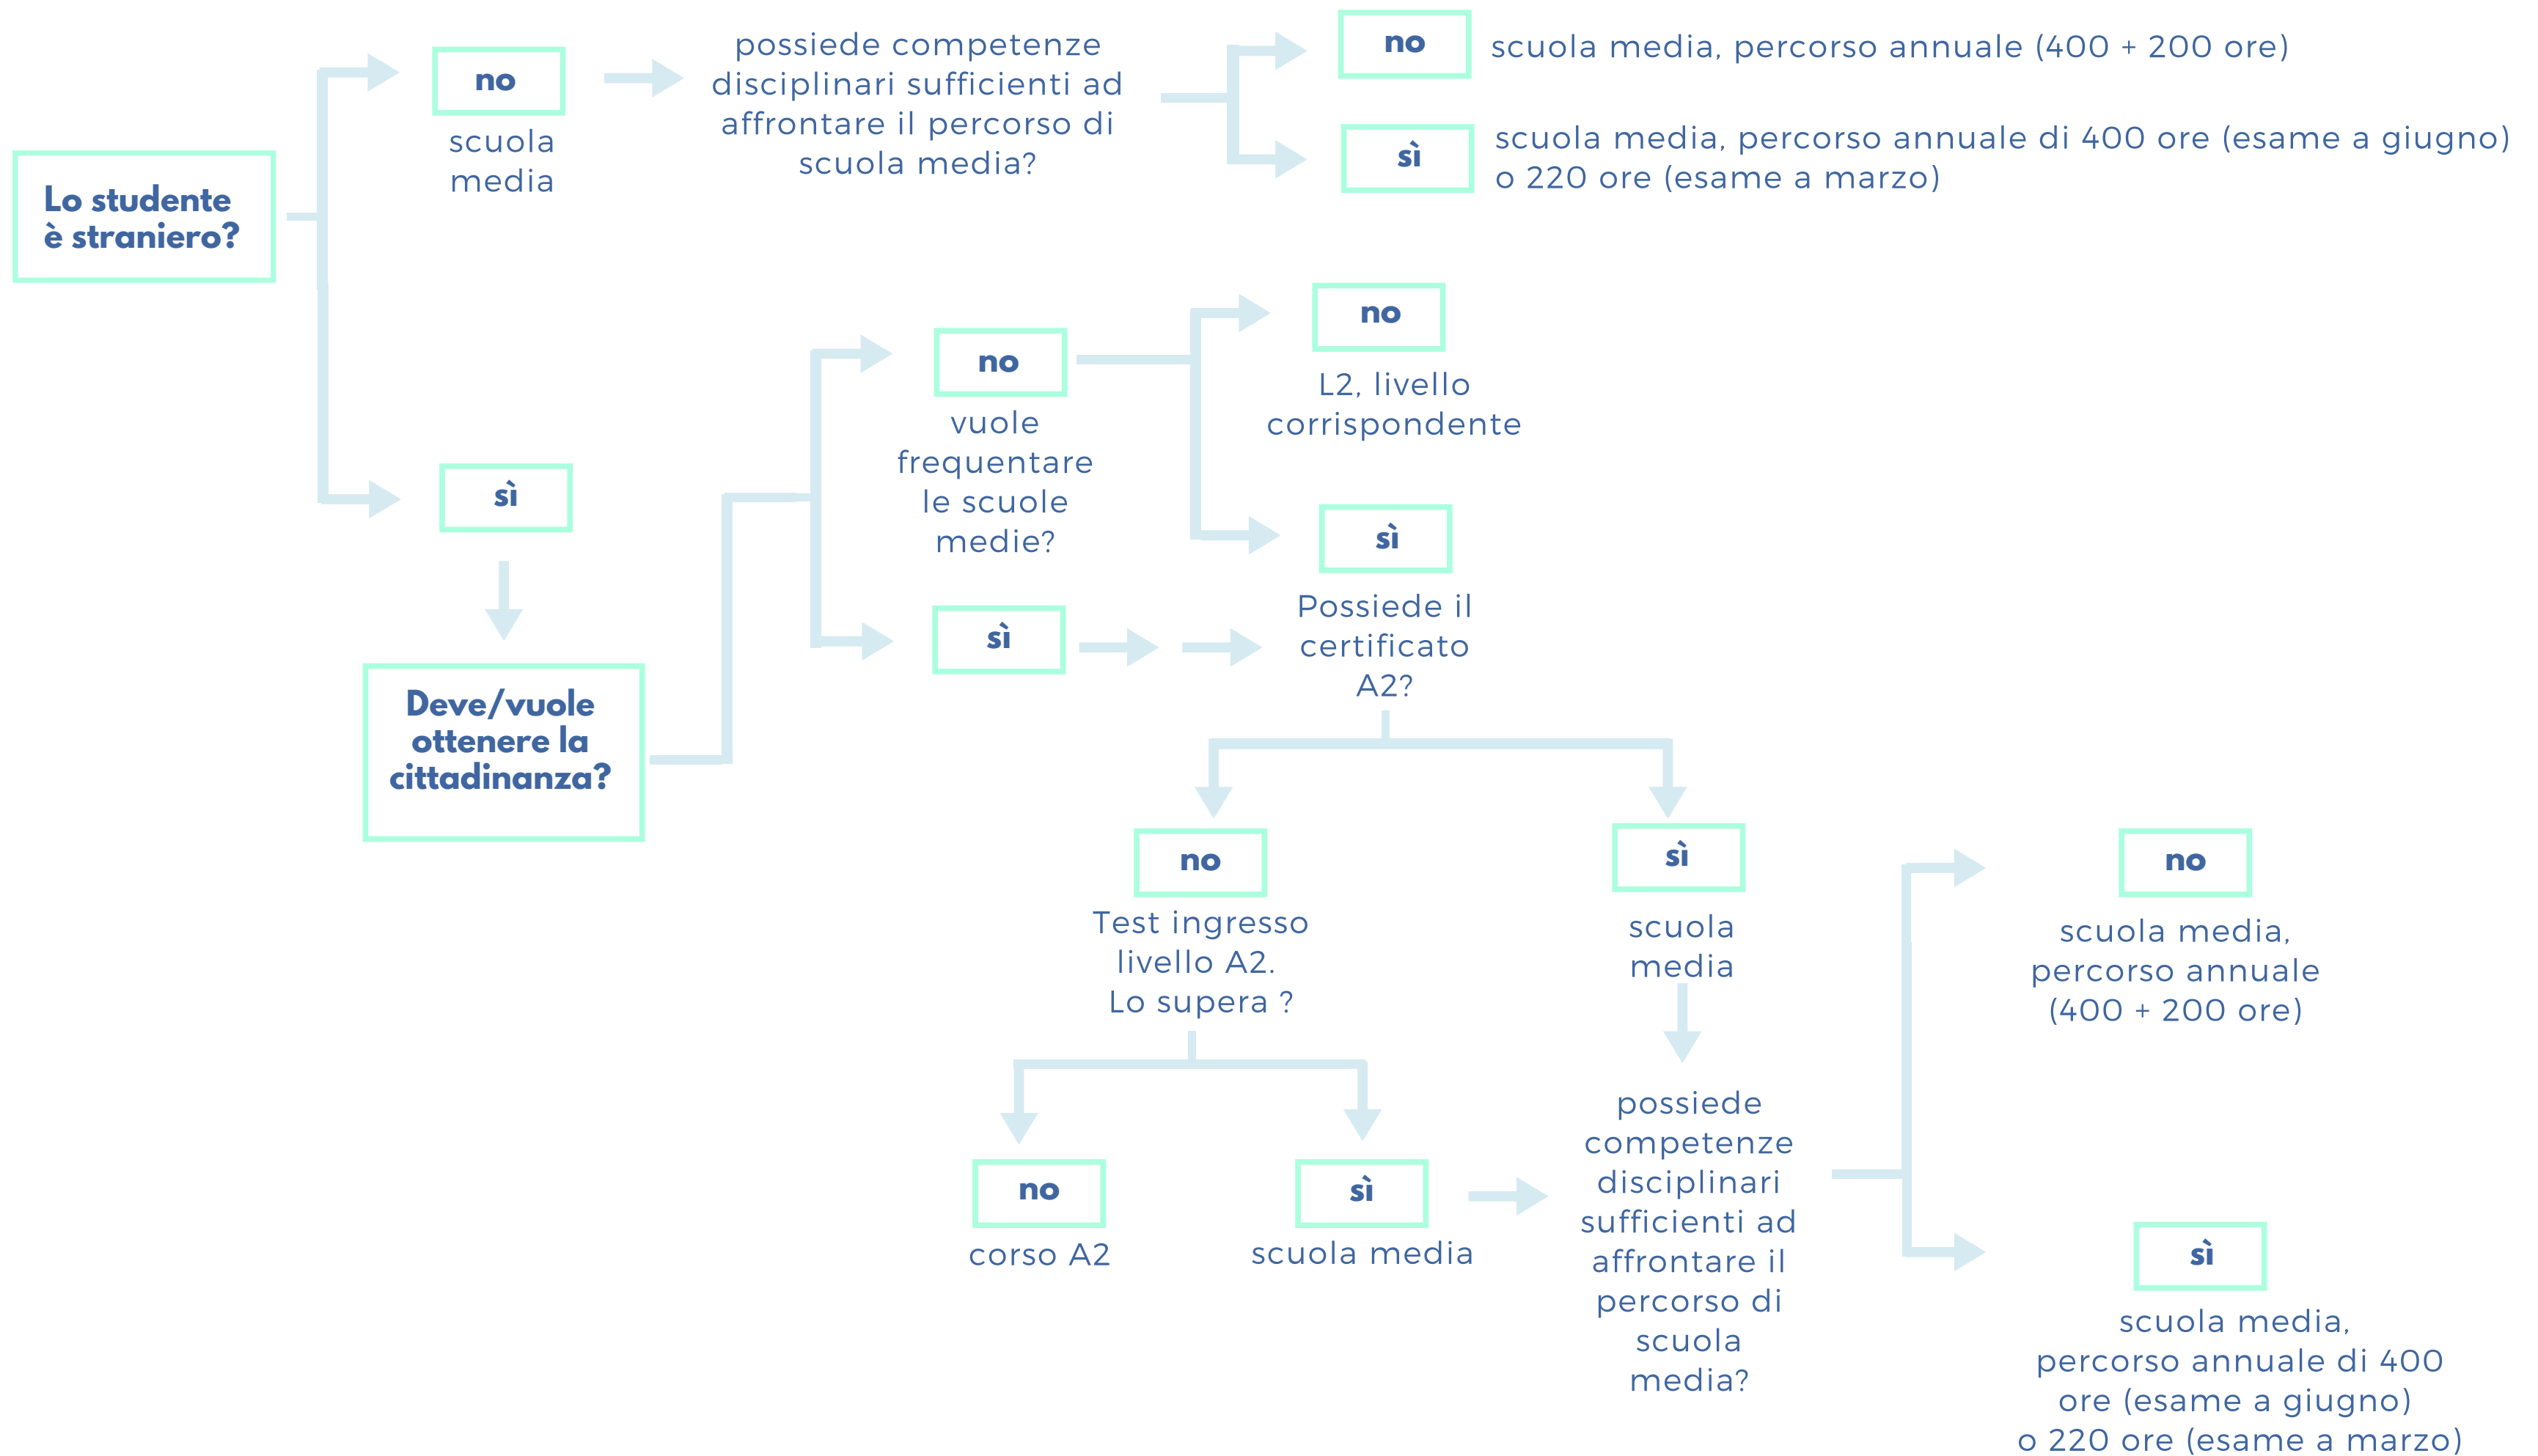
Lo studente è straniero?

no

scuola media

possiede competenze disciplinari sufficienti ad affrontare il percorso di scuola media?

no

scuola media, percorso annuale (400 + 200 ore)

sì

scuola media, percorso annuale di 400 ore (esame a giugno) o 220 ore (esame a marzo)

sì

Deve/vuole ottenere la cittadinanza?

no

vuole frequentare le scuole medie?

no

L2, livello corrispondente

sì

Possiede il certificato A2?

sì

no

Test ingresso livello A2. Lo supera ?

no

corso A2

sì

scuola media

sì

scuola media

possiede competenze disciplinari sufficienti ad affrontare il percorso di scuola media?

no

scuola media, percorso annuale (400 + 200 ore)

sì

scuola media, percorso annuale di 400 ore (esame a giugno) o 220 ore (esame a marzo)